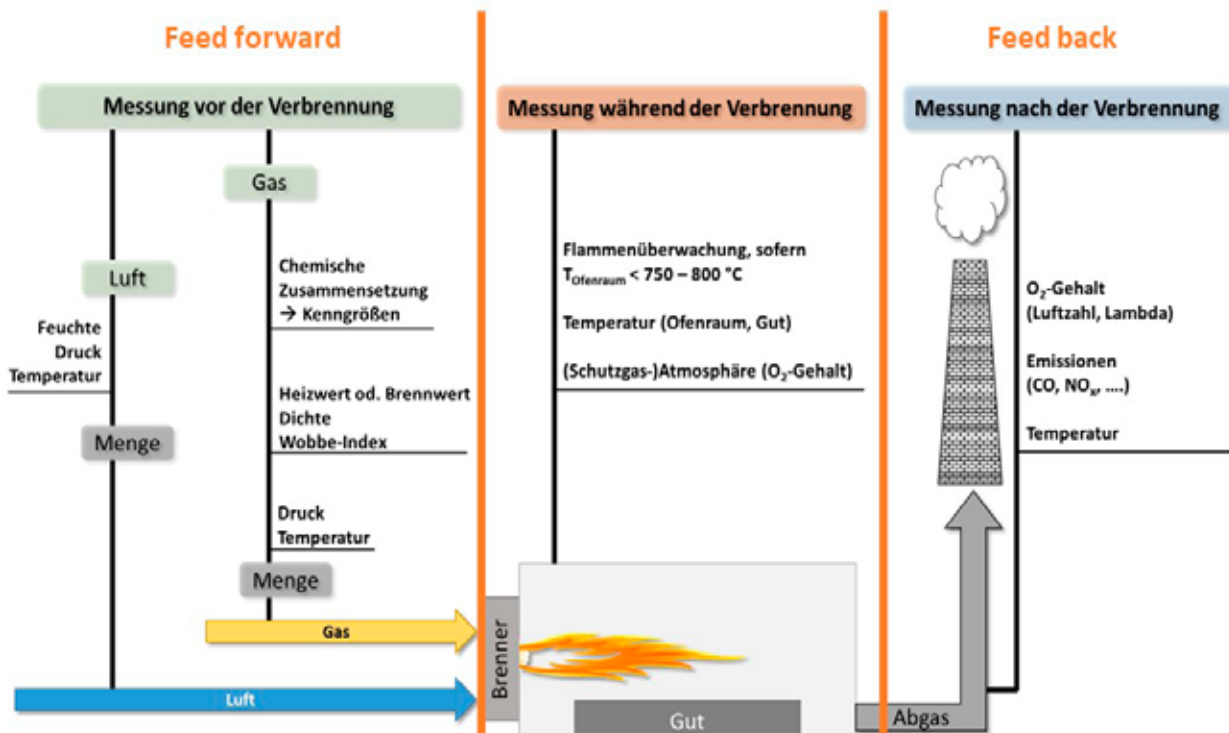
Feed forward

Messung vor der Verbrennung

Gas

Luft

Feuchte
Druck
Temperatur

Menge

Chemische Zusammensetzung
→ Kenngrößen

Heizwert od. Brennwert
Dichte
Wobbe-Index

Druck
Temperatur

Menge

Gas

Luft

Messung während der Verbrennung

Flammenüberwachung, sofern $T_{Ofenraum}$ < 750 – 800 °C

Temperatur (Ofenraum, Gut)

(Schutzgas-)Atmosphäre ($O_2$-Gehalt)

Brenner

Gut

Feed back

Messung nach der Verbrennung

$O_2$-Gehalt
(Luftzahl, Lambda)

Emissionen
(CO, $NO_x$, ....)

Temperatur

Abgas